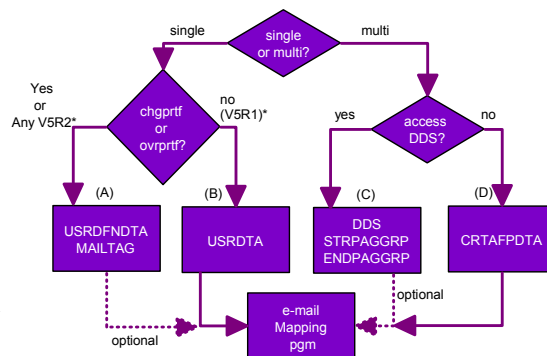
single or multi?

single

multi

Yes or Any V5R2*

chgprtf or ovrprtf?

no (V5R1)*

yes

access DDS?

no

(A)

USRDFNDTA MAILTAG

(B)

USRDTA

(C)

DDS STRPAGGRP ENDPAGGRP

(D)

CRTAFPDTA

optional

e-mail Mapping pgm

optional